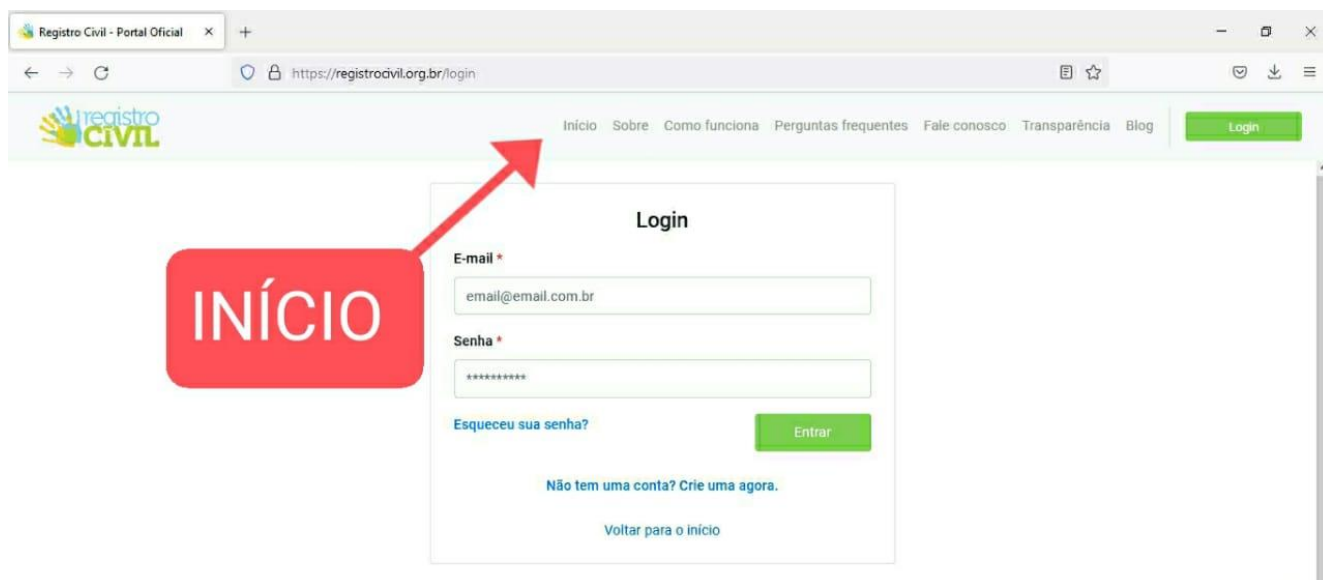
Registro Civil - Portal Oficial ×
+

https://registrocivil.org.br/login

registro
CIVIL

Início Sobre Como funciona Perguntas frequentes Fale conosco Transparência Blog

Login

INÍCIO

Login

E-mail *

email@email.com.br

Senha *

**********

Esqueceu sua senha?

Entrar

Não tem uma conta? Crie uma agora.

Voltar para o início